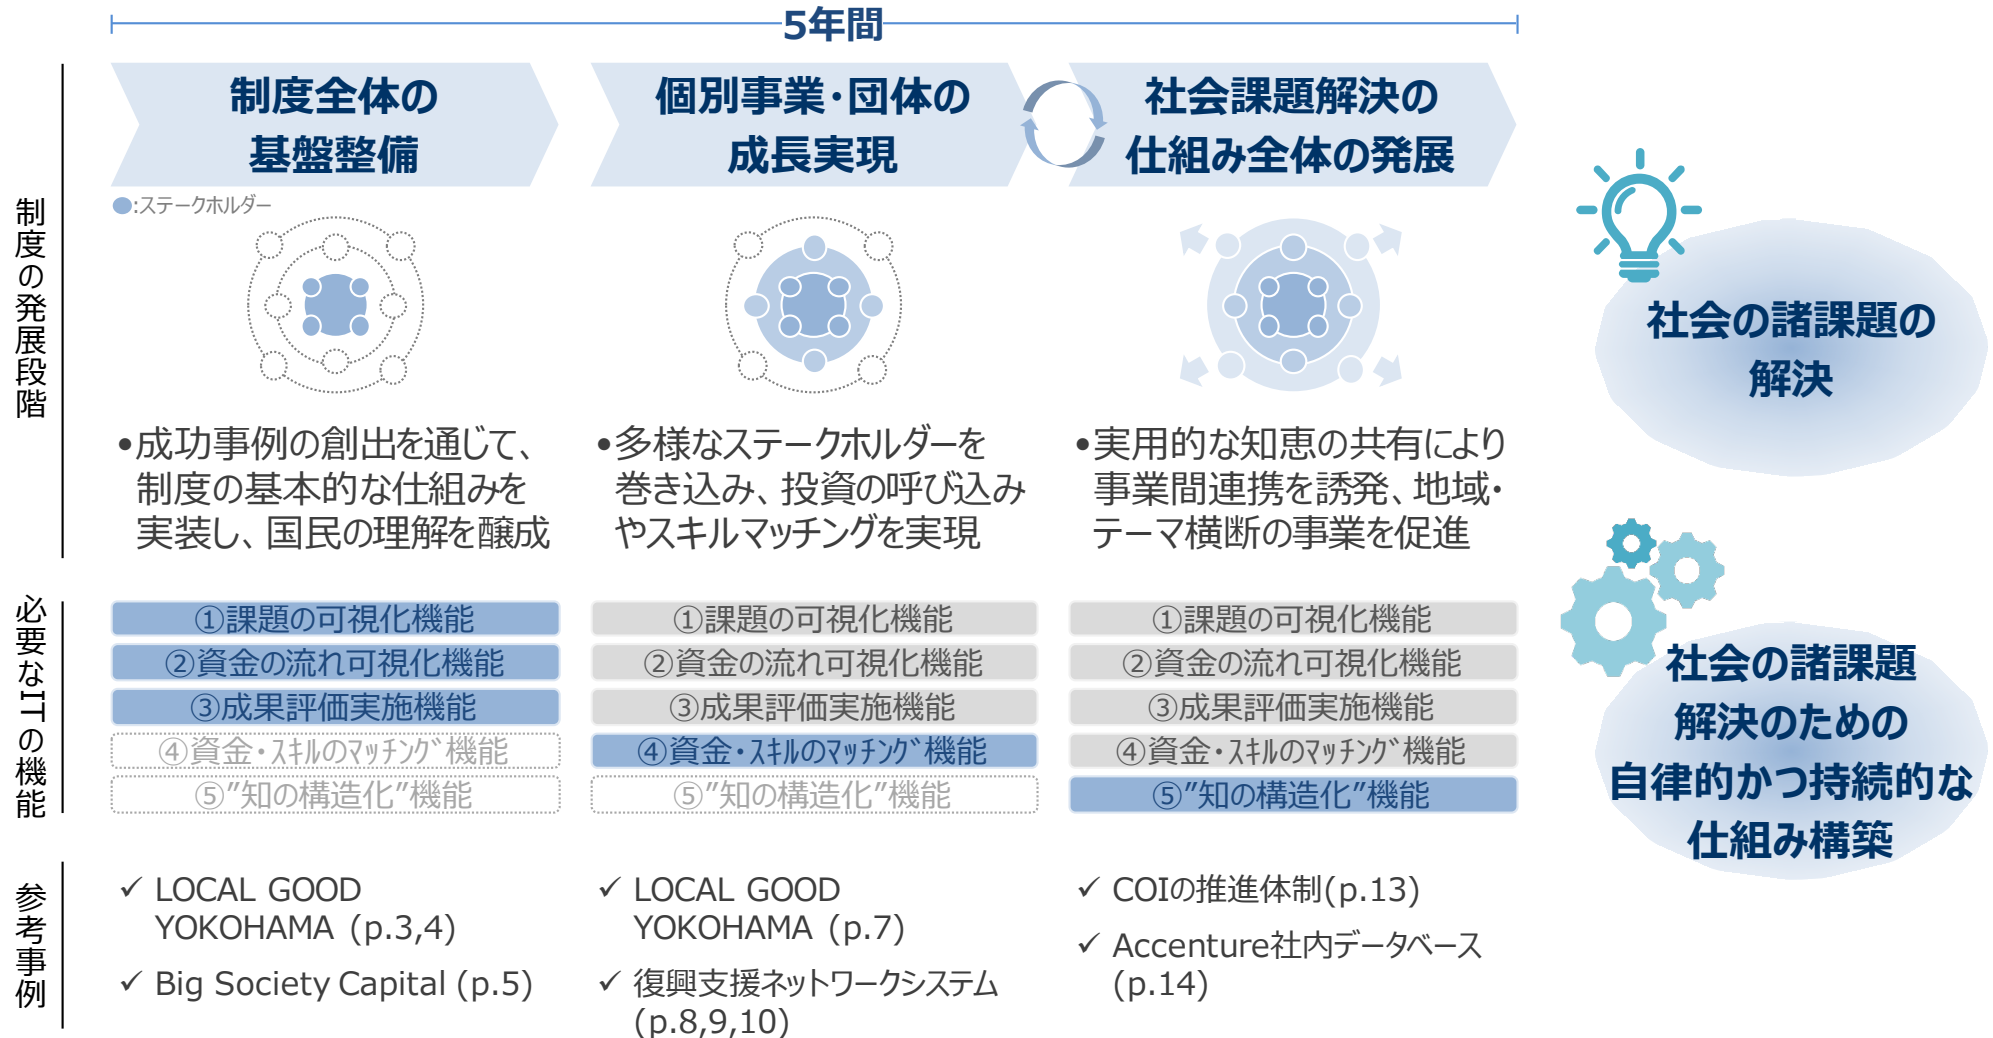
5年間

制度全体の基盤整備

個別事業・団体の成長実現

社会課題解決の仕組み全体の発展

制度の発展段階

●:ステークホルダー

•成功事例の創出を通じて、制度の基本的な仕組みを実装し、国民の理解を醸成

•多様なステークホルダーを巻き込み、投資の呼び込みやスキルマッチングを実現

•実用的な知恵の共有により事業間連携を誘発、地域・テーマ横断の事業を促進

社会の諸課題の解決

必要なITの機能

| ①課題の可視化機能 | ①課題の可視化機能 | ①課題の可視化機能 |
|---|---|---|
| ②資金の流れ可視化機能 | ②資金の流れ可視化機能 | ②資金の流れ可視化機能 |
| ③成果評価実施機能 | ③成果評価実施機能 | ③成果評価実施機能 |
| ④資金・スキルのマッチング機能 | ④資金・スキルのマッチング機能 | ④資金・スキルのマッチング機能 |
| ⑤"知の構造化"機能 | ⑤"知の構造化"機能 | ⑤"知の構造化"機能 |

社会の諸課題解決のための自律的かつ持続的な仕組み構築

参考事例

✓ LOCAL GOOD YOKOHAMA（p.3,4）
✓ Big Society Capital (p.5)

✓ LOCAL GOOD YOKOHAMA（p.7）
✓ 復興支援ネットワークシステム (p.8,9,10)

✓ COIの推進体制(p.13)
✓ Accenture社内データベース (p.14)